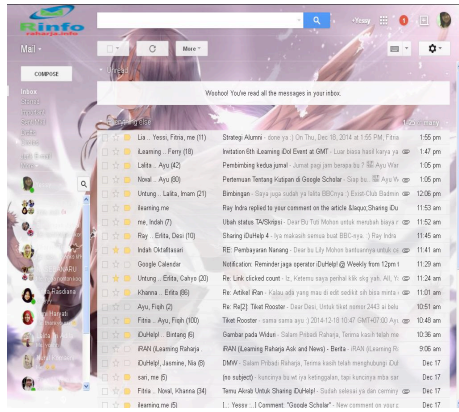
Rinfo
raharja.info

+Yessy

Mail

More

COMPOSE

Inbox

Woohoo! You've read all the messages in your inbox.

| | | |
|---|---|---|
| Lia .. Yessi, Fitria, me (11) | Strategi Alumni - done ya :) On Thu, Dec 18, 2014 at 1:55 PM, Fitria | 1:55 pm |
| iLearning .. Ferry (18) | Invitation 6th iLearning iDol Event at GMT - Luar biasa hasil karya ya | 1:47 pm |
| Lalita .. Ayu (42) | Pembimbing kedua jurnal - Jurnal pagi ini berapa bu ? | 1:05 pm |
| Noval .. Ayu (60) | Pertemuan Tentang Kutipan di Google Scholar - Siap bu | 1:05 pm |
| Untung .. Lalita, Imam (21) | Bimbingan - Saya juga sudah ya lalita BBChya :) | 12:06 pm |
| iLearning me | Ray Indra replied to your comment on the article | 11:53 am |
| me, Indah (7) | Ubah status TA/Skripsi - Dear Bu Tuti Mohon untuk merubah biaya | 11:52 am |
| Ray .. Erlita, Desi (10) | Sharing iDuHelp 4 - Iya makasih semua buat BBC-nya :) Ray Indra | 11:45 am |
| Indah Oktaffiasari | RE: Pembayaran Nanang - Dear bu Lily Mohon bantuannya untuk | 11:41 am |
| Google Calendar | Notification: Reminder jaga operator iDuHelp! @ Weekly from 12pm to | 11:29 am |
| Untung .. Erlita, Cahyo (20) | Re: Link clicked count - Iz, Ketemu saya pentul klik sing aja | 11:24 am |
| Khanna .. Erlita (66) | Re: Artikel iRan - Kalau ada yang mau di edit sedikit | 11:01 am |
| Ayu, Fiah (2) | Re: Re[2]: Tiket Rooster - Dear Desi, Untuk tiket nomor | 10:51 am |
| Ayu .. Fiah (100) | Tiket Rooster - sama sama ayu :) 2014-12-18 10:47 GMT+07:00 Ayu | 10:48 am |
| iDuHelp! .. Bintang (6) | Gambar pada Widun - Salam Pribadi Raharja, Terima kasih telah | 10:36 am |
| iRAN (iLearning Raharja | iRAN (iLearning Raharja Ask and News) - Berita | 9:06 am |
| iDuHelp!, Jasmine, Nia (8) | DMW - Salam Pribadi Raharja, Terima kasih telah menghubungi | Dec 17 |
| san, me (5) | (no subject) - kucunya bu wt ye ketinggalan, tap kuncinya | Dec 17 |
| Fitria .. Noval, Khanna (34) | Temu Akrab Untuk Sharing iDuHelp! - Sudah selesai ya dan | Dec 17 |
| iLearning me (5) | [... Yessy ...] Comment: "Google Scholar" - New comment on your | Dec 17 |